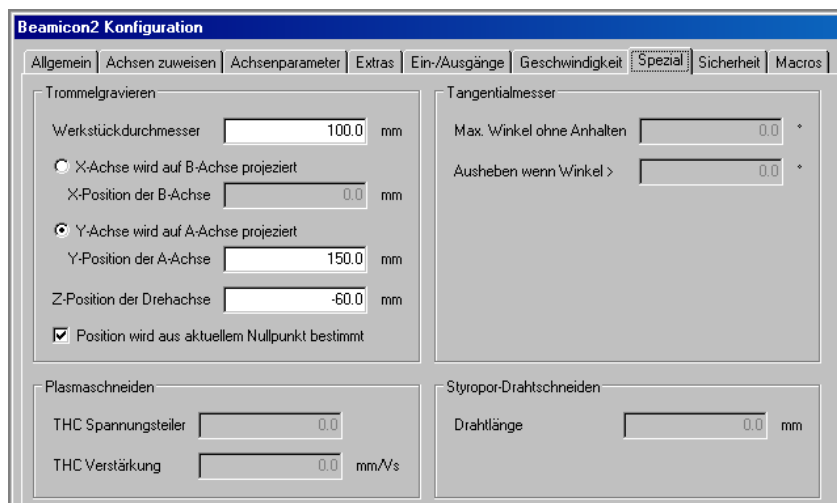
Beamicon2 Konfiguration

Allgemein | Achsen zuweisen | Achsenparameter | Extras | Ein-/Ausgänge | Geschwindigkeit | Spezial | Sicherheit | Macros

Trommelgravieren

Werkstückdurchmesser 100.0 mm

X-Achse wird auf B-Achse projeziert

X-Position der B-Achse 0.0 mm

Y-Achse wird auf A-Achse projeziert

Y-Position der A-Achse 150.0 mm

Z-Position der Drehachse -60.0 mm

Position wird aus aktuellem Nullpunkt bestimmt

Tangentialmesser

Max. Winkel ohne Anhalten 0.0 °

Ausheben wenn Winkel > 0.0 °

Plasmaschneiden

THC Spannungsteiler 0.0

THC Verstärkung 0.0 mm/Vs

Styropor-Drahtschneiden

Drahtlänge 0.0 mm